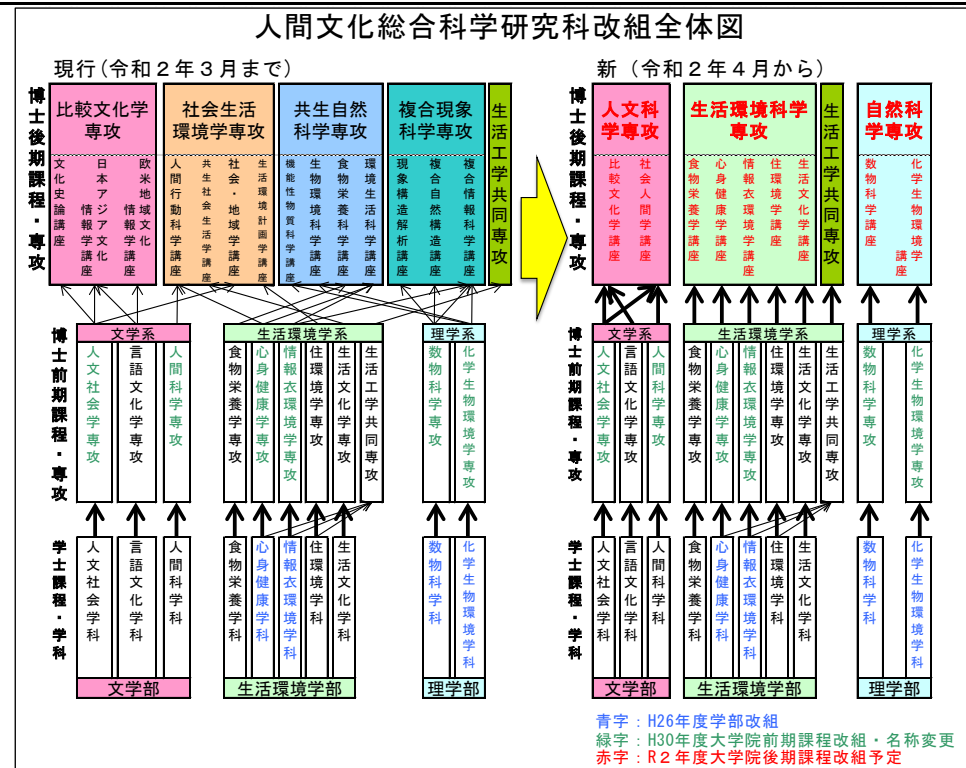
人間文化総合科学研究科改組全体図

現行（令和２年３月まで）

博士後期課程・専攻

比較文化学専攻
文化史論講座
日本アジア文化情報学講座
欧米地域文化情報学講座

社会生活環境学専攻
人間行動科学講座
共生社会生活学講座
社会・地域学講座
生活環境計画学講座

共生自然科学専攻
機能性物質科学講座
生物環境科学講座
食物栄養科学講座
環境生活科学講座

複合現象科学専攻
現象構造解析講座
複合自然構造講座
複合情報科学講座

生活工学共同専攻

博士前期課程・専攻

文学系
人文社会学専攻
言語文化学専攻
人間科学専攻

生活環境学系
食物栄養学専攻
心身健康学専攻
情報衣環境学専攻
住環境学専攻
生活文化学専攻
生活工学共同専攻

理学系
数物科学専攻
化学生物環境学専攻

学士課程・学科

人文社会学科
言語文化学科
人間科学科
文学部

食物栄養学科
心身健康学科
情報衣環境学科
住環境学科
生活文化学科
生活環境学部

数物科学科
化学生物環境学科
理学部

新（令和２年４月から）

博士後期課程・専攻

人文科学専攻
比較文化学講座
社会人間学講座

生活環境科学専攻
食物栄養学講座
心身健康学講座
情報衣環境学講座
住環境学講座
生活文化学講座

生活工学共同専攻

自然科学専攻
数物科学講座
化学生物環境学講座

博士前期課程・専攻

文学系
人文社会学専攻
言語文化学専攻
人間科学専攻

生活環境学系
食物栄養学専攻
心身健康学専攻
情報衣環境学専攻
住環境学専攻
生活文化学専攻
生活工学共同専攻

理学系
数物科学専攻
化学生物環境学専攻

学士課程・学科

人文社会学科
言語文化学科
人間科学科
文学部

食物栄養学科
心身健康学科
情報衣環境学科
住環境学科
生活文化学科
生活環境学部

数物科学科
化学生物環境学科
理学部

青字：H26年度学部改組
緑字：H30年度大学院前期課程改組・名称変更
赤字：R２年度大学院後期課程改組予定